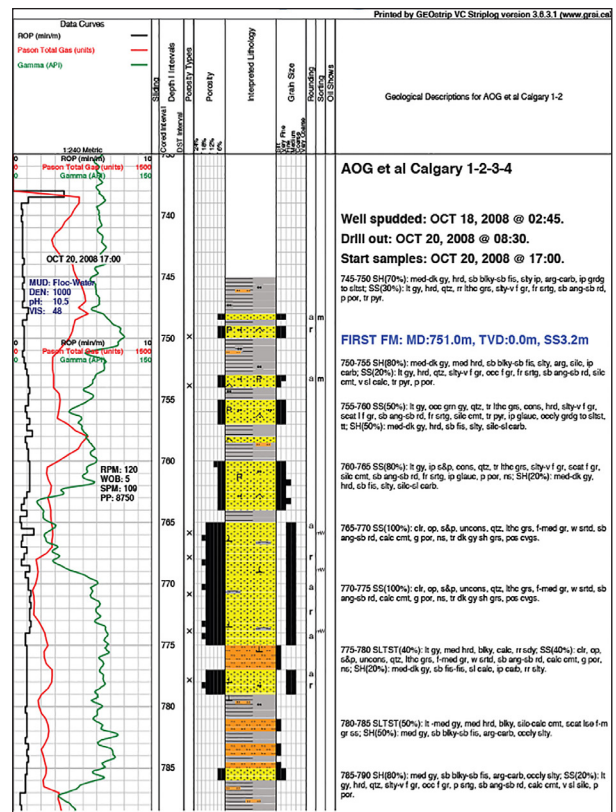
Printed by GEOstrip VC Striplog version 3.8.3.1 (www.grai.ca)

Data Curves
ROP (min/m)
Pason Total Gas (units)
Gamma (API)

1:240 Metric

Sliding
Cored Interval
DST Interval
Depth Intervals
Porosity Types
Porosity
Interpreted Lithology
Grain Size
Rounding
Sorting
Oil Shows

Geological Descriptions for AOG et al Calgary 1-2

0 ROP (min/m) 10
0 Pason Total Gas (units) 1500
0 Gamma (API) 150

740

OCT 20, 2008 17:00

745

MUD: Floc-Water
DEN: 1000
pH: 10.5
VIS: 48

0 ROP (min/m) 10
0 Pason Total Gas (units) 1500
0 Gamma (API) 150

750

755

760

RPM: 120
WOB: 5
SPM: 100
PP: 8750

765

770

775

780

785

AOG et al Calgary 1-2-3-4

Well spudded: OCT 18, 2008 @ 02:45.
Drill out: OCT 20, 2008 @ 08:30.
Start samples: OCT 20, 2008 @ 17:00.

745-750 SH(70%): med-dk gy, hrd, sb blky-sb fis, slty ip, arg-carb, ip grdg to sltst; SS(30%): lt gy, hrd, qtz, rr lthc grs, slty-vf gr, fr srtg, sb ang-sb rd, p por, tr pyr.

FIRST FM: MD:751.0m, TVD:0.0m, SS3.2m

750-755 SH(80%): med-dk gy, med hrd, sb blky-sb fis, slty, arg, silc, ip carb; SS(20%): lt gy, hrd, qtz, slty-v f gr, occ f gr, fr srtg, sb ang-sb rd, silc cmt, v sl calc, tr pyr, p por.

755-760 SS(50%): lt gy, occ grn gy, qtz, tr lthc grs, cons, hrd, slty-v f gr, scat f gr, sb ang-sb rd, fr srtg, silc cmt, tr pyr, ip glauc, occly grdg to sltst, tt; SH(50%): med-dk gy, hrd, sb fis, slty, silc-sl carb.

760-765 SS(80%): lt gy, ip s&p, cons, qtz, tr lthc grs, slty-v f gr, scat f gr, silc cmt, sb ang-sb rd, fr srtg, ip glauc, p por, ns; SH(20%): med-dk gy, hrd, sb fis, slty, silc-sl carb.

765-770 SS(100%): clr, op, s&p, uncons, qtz, lthc grs, f-med gr, w srtd, sb ang-sb rd, calc cmt, g por, ns, tr dk gy sh grs, pos cvgs.

770-775 SS(100%): clr, op, s&p, uncons, qtz, lthc grs, f-med gr, w srtd, sb ang-sb rd, calc cmt, g por, ns, tr dk gy sh grs, pos cvgs.

775-780 SLTST(40%): lt gy, med hrd, blky, calc, rr sdy; SS(40%): clr, op, s&p, uncons, qtz, lthc grs, f-med gr, w srtd, sb ang-sb rd, calc cmt, g por, ns; SH(20%): med-dk gy, sb fis-fis, sl calc, ip carb, rr slty.

780-785 SLTST(50%): lt -med gy, med hrd, blky, silc-calc cmt, scat lse f-m gr ss; SH(50%): med gy, sb blky-sb fis, arg-carb, occly slty.

785-790 SH(80%): med gy, sb blky-sb fis, arg-carb, occly slty; SS(20%): lt gy, hrd, qtz, slty-v f gr, occ f gr, p srtg, sb ang-sb rd, calc cmt, v sl silc, p por.